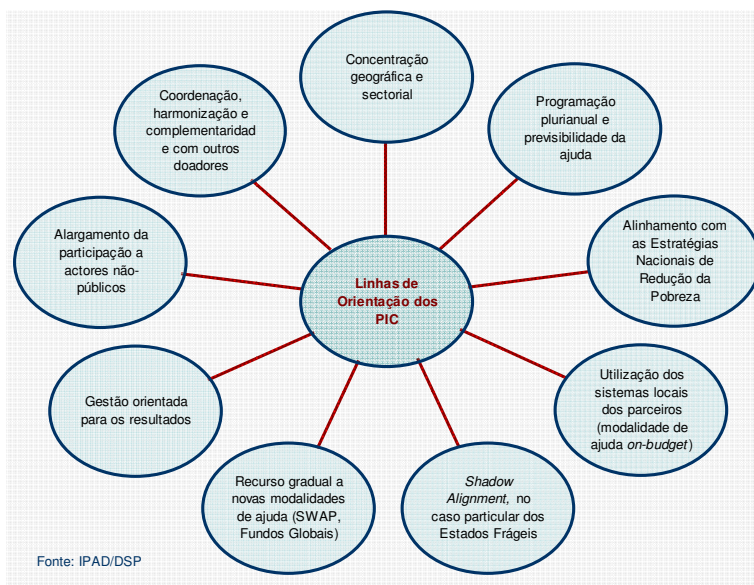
Linhas de Orientação dos PIC

Concentração geográfica e sectorial

Programação plurianual e previsibilidade da ajuda

Alinhamento com as Estratégias Nacionais de Redução da Pobreza

Utilização dos sistemas locais dos parceiros (modalidade de ajuda *on-budget*)

*Shadow Alignment,* no caso particular dos Estados Frágeis

Recurso gradual a novas modalidades de ajuda (SWAP, Fundos Globais)

Gestão orientada para os resultados

Alargamento da participação a actores não-públicos

Coordenação, harmonização e complementaridad e com outros doadores

Fonte: IPAD/DSP